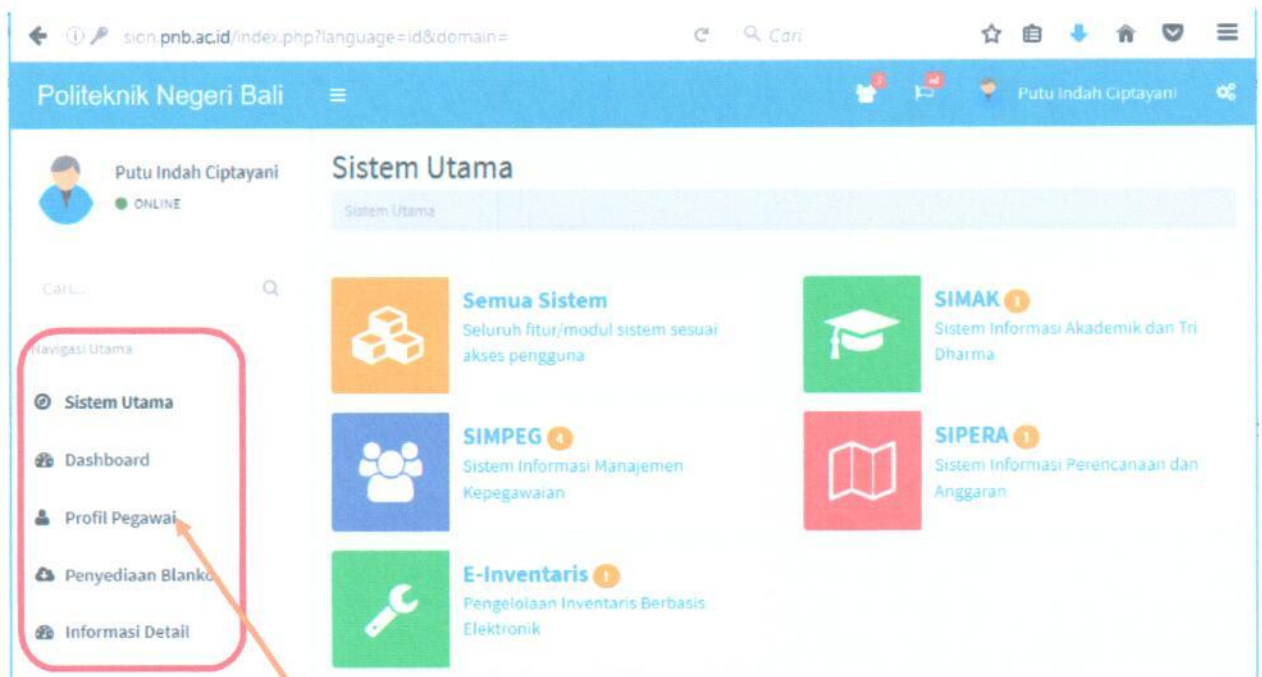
sion.pnb.ac.id/index.php?language=id&domain=

Cari

Politeknik Negeri Bali

Putu Indah Ciptayani

Putu Indah Ciptayani
ONLINE

Cari...

Navigasi Utama

Sistem Utama

Dashboard

Profil Pegawai

Penyediaan Blanko

Informasi Detail

Sistem Utama

Sistem Utama

Semua Sistem
Seluruh fitur/modul sistem sesuai akses pengguna

SIMAK 1
Sistem Informasi Akademik dan Tri Dharma

SIMPEG 4
Sistem Informasi Manajemen Kepegawaian

SIPERA 1
Sistem Informasi Perencanaan dan Anggaran

E-Inventaris 1
Pengelolaan Inventaris Berbasis Elektronik